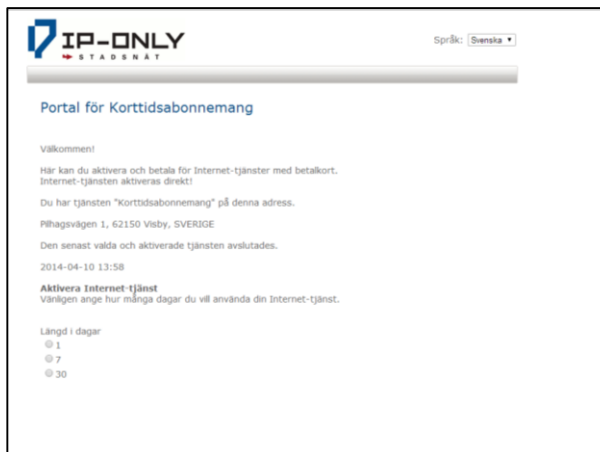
IP-ONLY
STADSNÄT

Språk: Svenska

Portal för Korttidsabonnemang

Välkommen!

Här kan du aktivera och betala för Internet-tjänster med betalkort. Internet-tjänsten aktiveras direkt!

Du har tjänsten "Korttidsabonnemang" på denna adress.

Pilhagsvägen 1, 62150 Visby, SVERIGE

Den senast valda och aktiverade tjänsten avslutades.

2014-04-10 13:58

Aktivera Internet-tjänst
Vänligen ange hur många dagar du vill använda din Internet-tjänst.

Längd i dagar
1
7
30